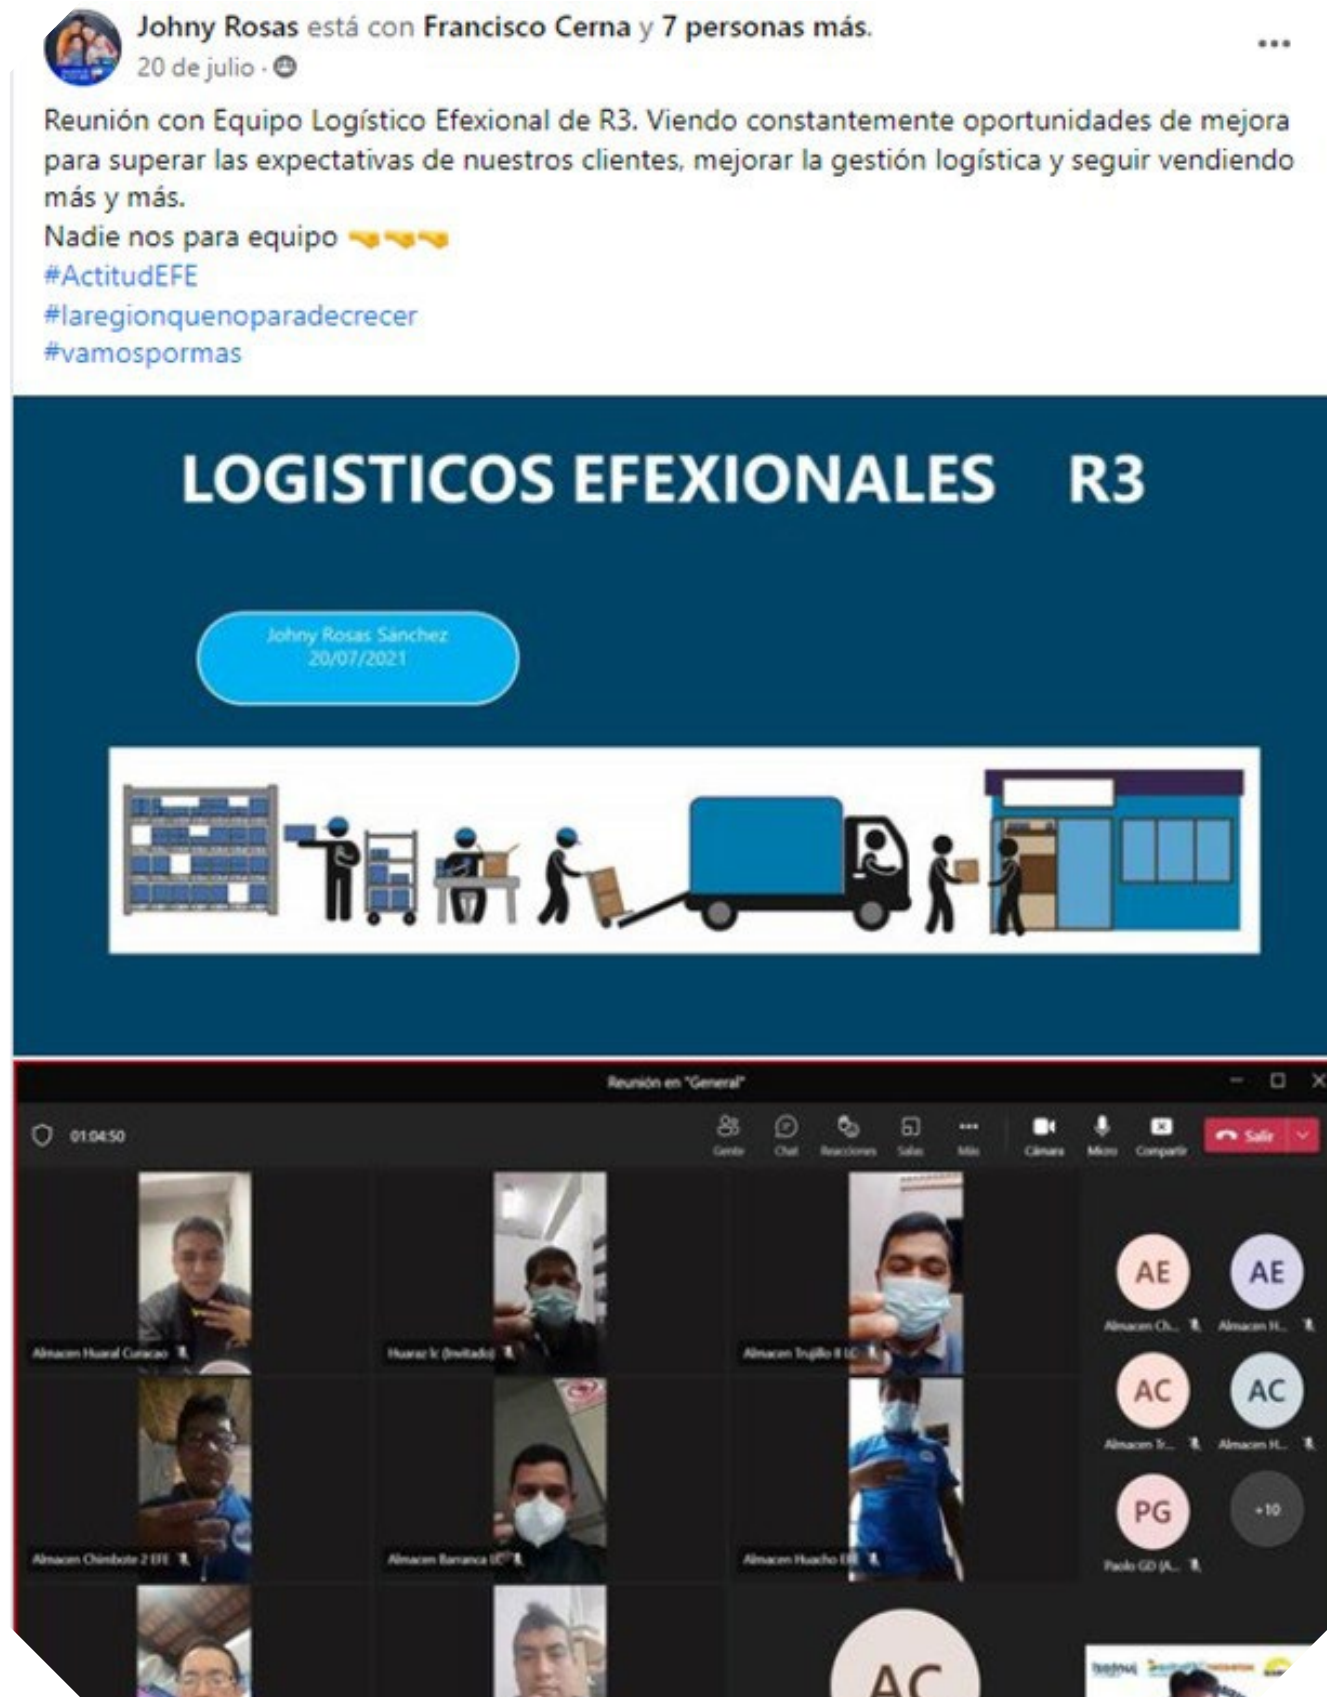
Johny Rosas está con Francisco Cerna y 7 personas más.
20 de julio ·

...

Reunión con Equipo Logístico Efexional de R3. Viendo constantemente oportunidades de mejora para superar las expectativas de nuestros clientes, mejorar la gestión logística y seguir vendiendo más y más.
Nadie nos para equipo 🤜🤜🤜
#ActitudEFE
#laregionquenoparadecrecer
#vamospormas

LOGISTICOS EFEXIONALES R3

Johny Rosas Sánchez
20/07/2021

Reunión en "General"

01:04:50

Gente Chat Reacciones Salas Más Cámara Micro Compartir Salir

Almacen Huaral Curacao
Huaraz V (Invitado)
Almacen Trujillo II LC
Almacen Chimbote 2 EFE
Almacen Barranca LC
Almacen Huacho EFE

AE
Almacen Ch...
AE
Almacen H...
AC
Almacen Tr...
AC
Almacen H...
PG
Paolo GD (A...
+10

AC
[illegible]